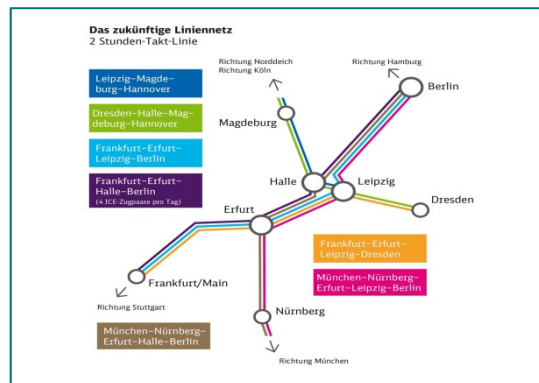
Das zukünftige Liniennetz
2 Stunden-Takt-Linie

Leipzig–Magdeburg–Hannover

Dresden–Halle–Magdeburg–Hannover

Frankfurt–Erfurt–Leipzig–Berlin

Frankfurt–Erfurt–Halle–Berlin
(4 ICE-Zugpaare pro Tag)

Richtung Norddeich
Richtung Köln

Richtung Hamburg

Berlin

Magdeburg

Halle

Leipzig

Dresden

Erfurt

Frankfurt–Erfurt–Leipzig–Dresden

München–Nürnberg–Erfurt–Leipzig–Berlin

Frankfurt/Main

Richtung Stuttgart

Nürnberg

München–Nürnberg–Erfurt–Halle–Berlin

Richtung München